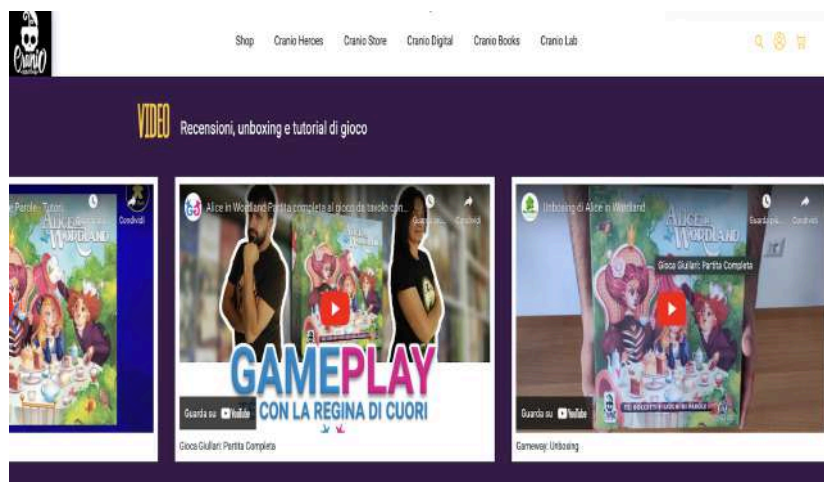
Cranio

Shop Cranio Heroes Cranio Store Cranio Digital Cranio Books Cranio Lab

VIDEO Recensioni, unboxing e tutorial di gioco

Parole - Tutori
Condividi
ALICE IN WONDERLAND

Alice in Wonderland Partita completa al gioco da tavolo con...
Guarda più tardi
Condividi
GAMEPLAY
CON LA REGINA DI CUORI
Guarda su YouTube
Gioca Giullari: Partita Completa

Unboxing di Alice in Wonderland
Guarda più tardi
Condividi
ALICE IN WONDERLAND
Gioca Giullari: Partita Completa
Guarda su YouTube
Gameway: Unboxing